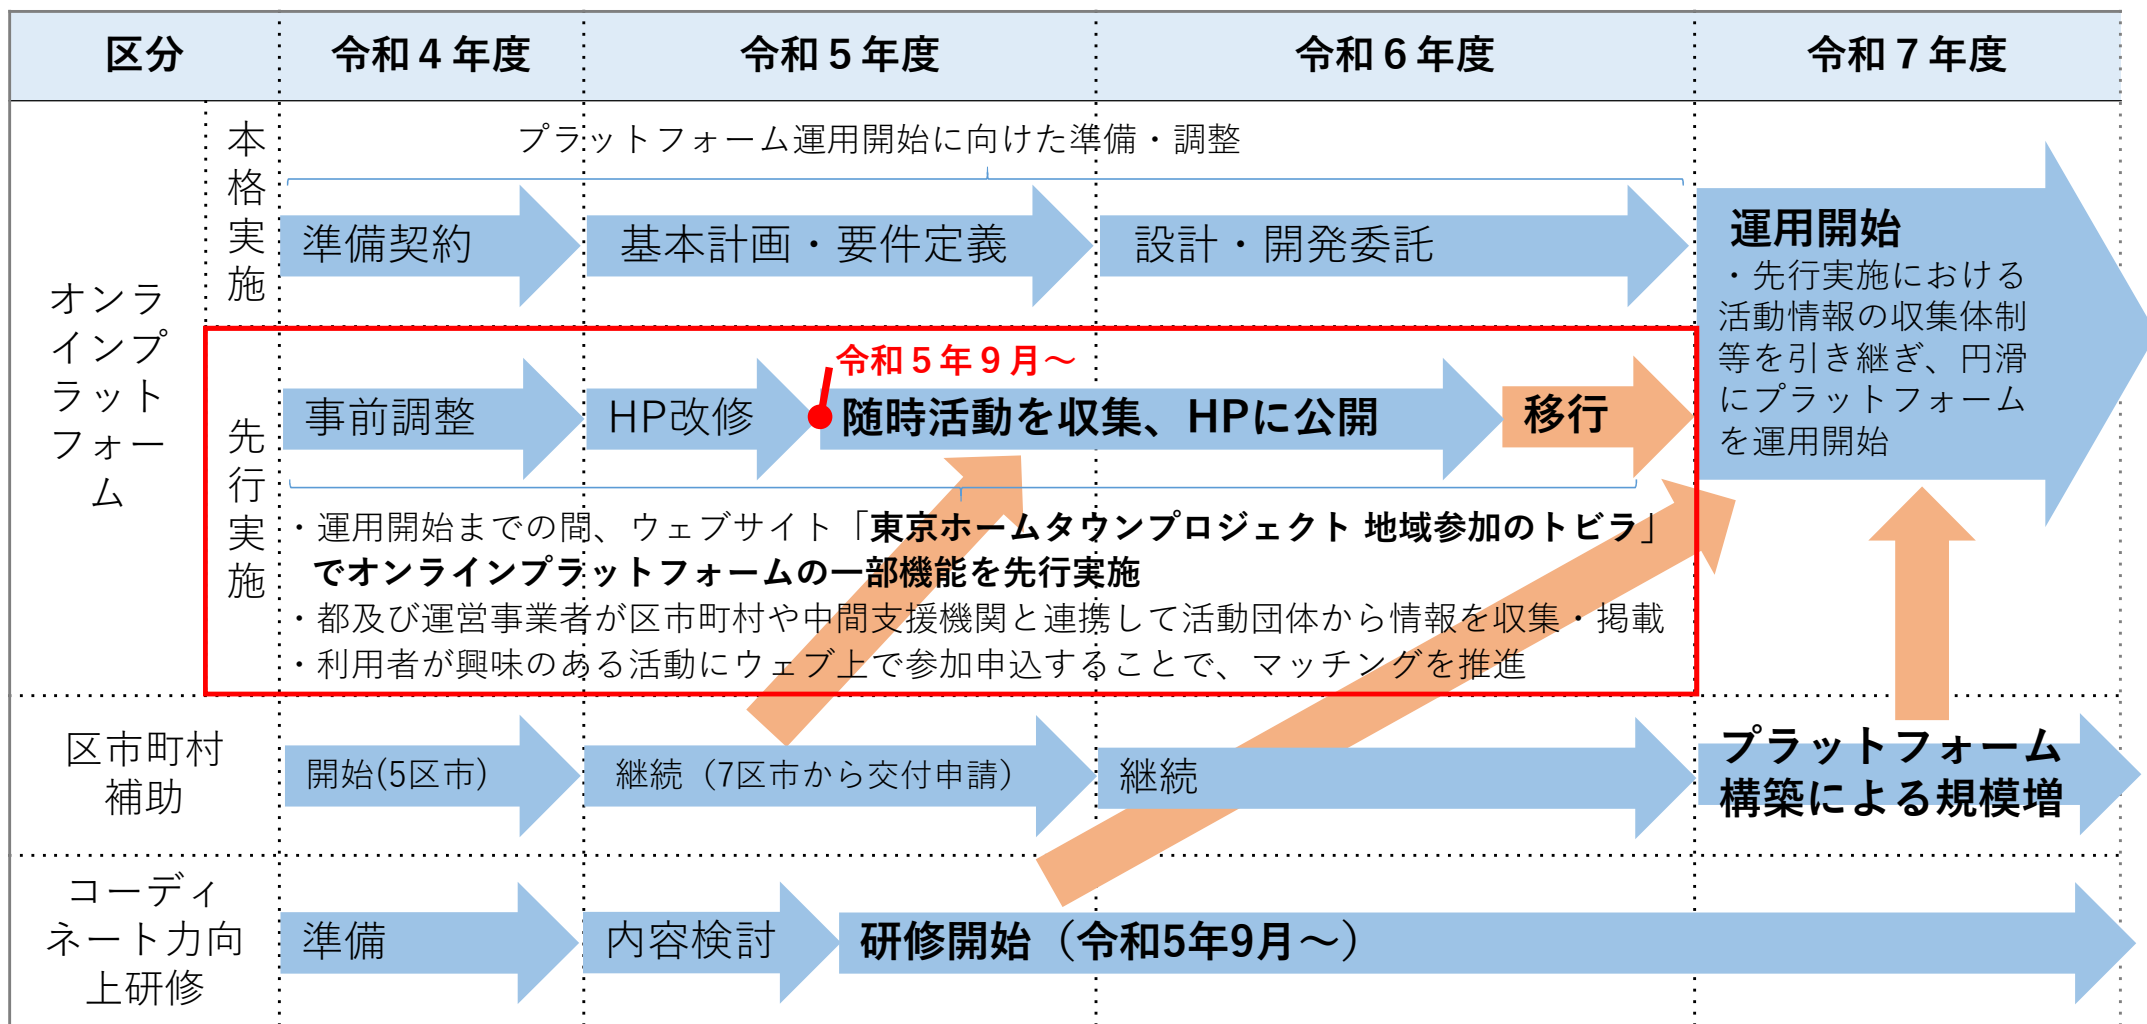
| 区分 | 令和４年度 | 令和５年度 | 令和６年度 | 令和７年度 |
|---|---|---|---|---|

オンラインプラットフォーム

本格実施

プラットフォーム運用開始に向けた準備・調整

準備契約

基本計画・要件定義

設計・開発委託

運用開始
・先行実施における活動情報の収集体制等を引き継ぎ、円滑にプラットフォームを運用開始

先行実施

事前調整

HP改修

令和５年９月～

随時活動を収集、HPに公開

移行

・運用開始までの間、ウェブサイト「東京ホームタウンプロジェクト 地域参加のトビラ」でオンラインプラットフォームの一部機能を先行実施
・都及び運営事業者が区市町村や中間支援機関と連携して活動団体から情報を収集・掲載
・利用者が興味のある活動にウェブ上で参加申込することで、マッチングを推進

区市町村補助

開始(5区市)

継続（7区市から交付申請）

継続

プラットフォーム構築による規模増

コーディネート力向上研修

準備

内容検討

研修開始（令和5年9月～）